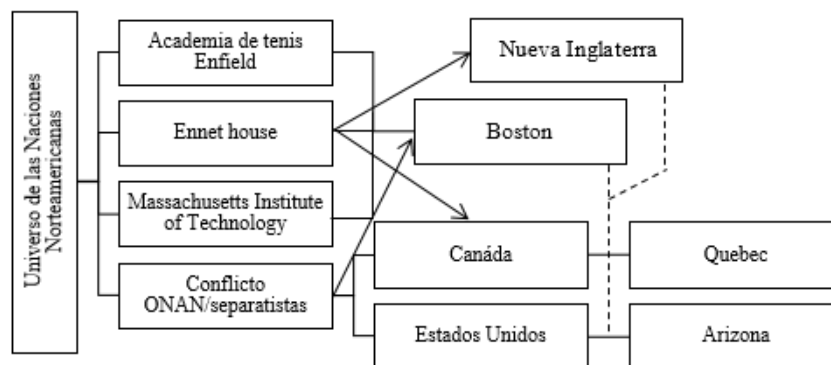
Universo de las Naciones Norteamericanas

Academia de tenis Enfield

Ennet house

Massachusetts Institute of Technology

Conflicto ONAN/separatistas

Nueva Inglaterra

Boston

Canáda

Estados Unidos

Quebec

Arizona